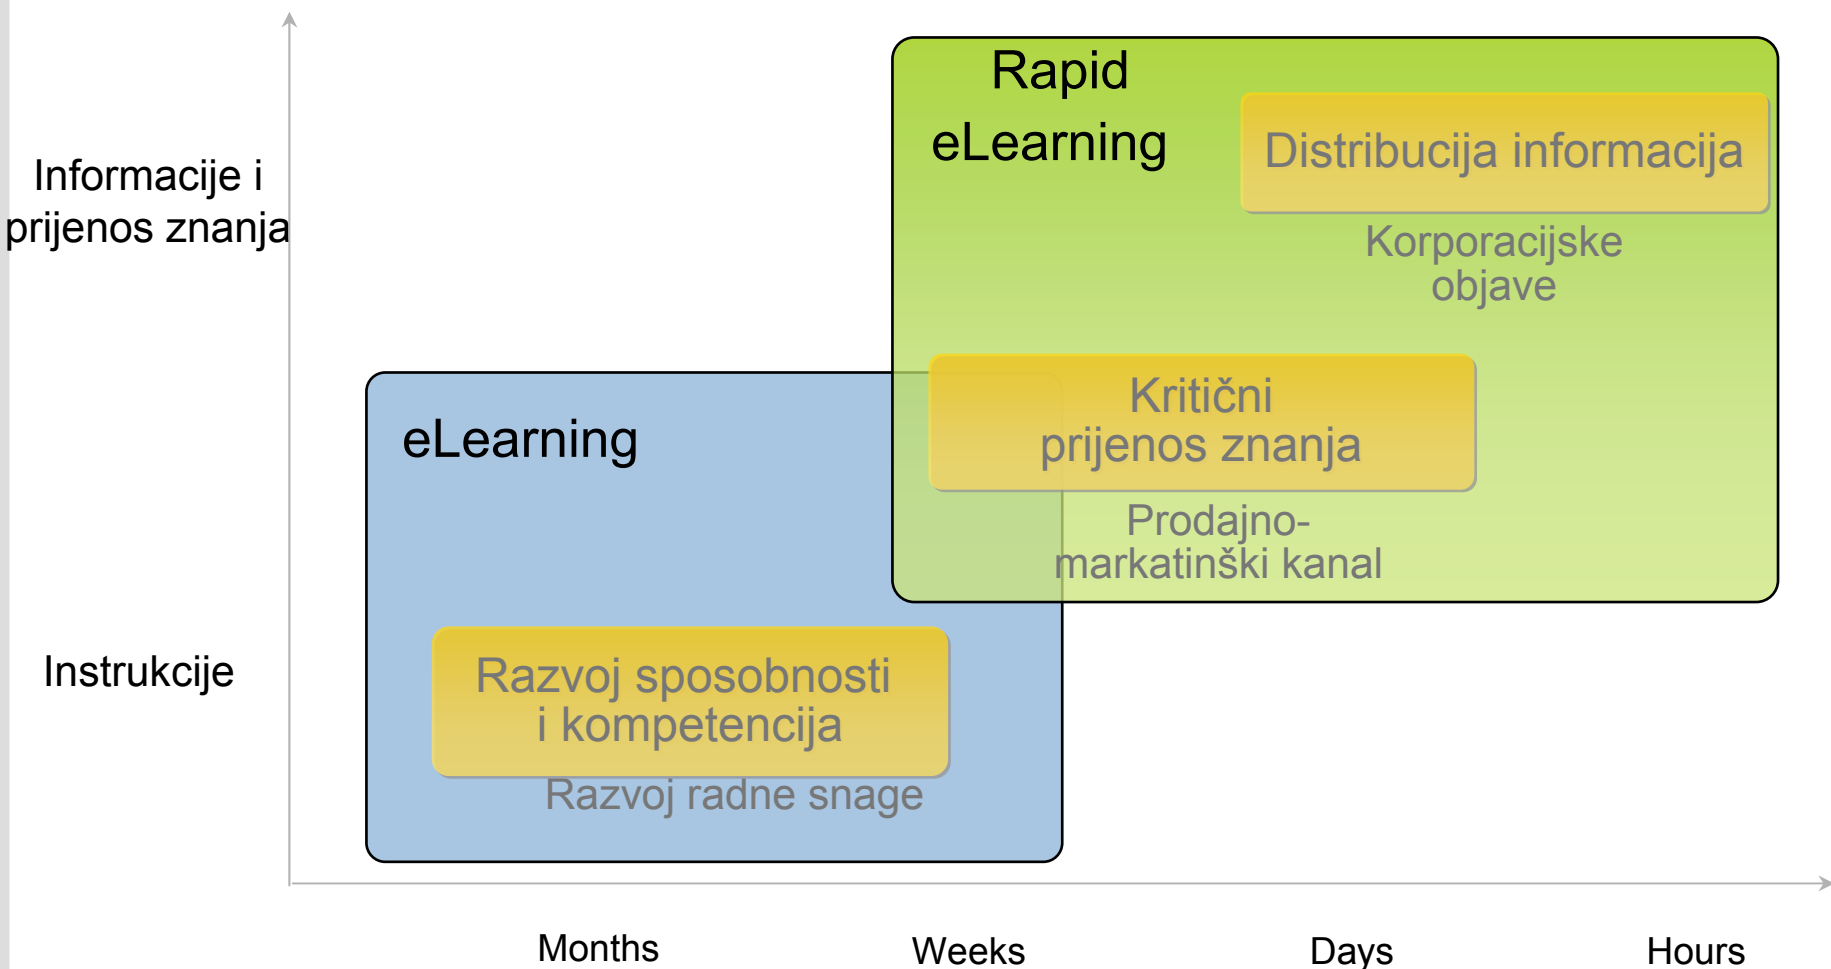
Informacije i prijenos znanja

Instrukcije

Rapid eLearning

Distribucija informacija

Korporacijske objave

Kritični prijenos znanja

Prodajno-markatinški kanal

eLearning

Razvoj sposobnosti i kompetencija

Razvoj radne snage

Months

Weeks

Days

Hours